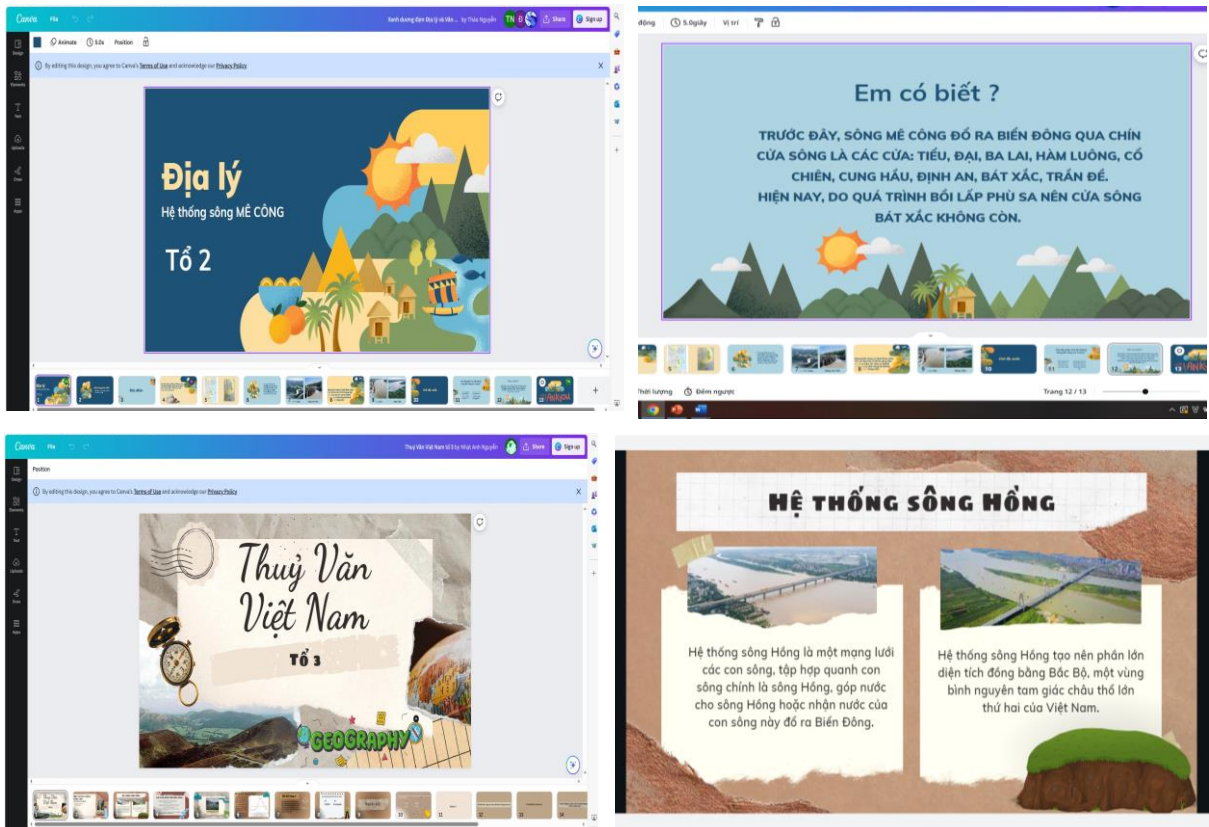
Canva File

Xanh dương đậm Địa lý và Văn ... by Thảo Nguyễn

TN

Share

Sign up

Animate

5.0s

Position

By editing this design, you agree to Canva's Terms of Use and acknowledge our Privacy Policy

Design

Elements

Text

Uploads

Draw

Apps

Địa lý

Hệ thống sông MÊ CÔNG

Tổ 2

động

5.0giây

Vị trí

Em có biết ?

TRƯỚC ĐÂY, SÔNG MÊ CÔNG ĐỔ RA BIỂN ĐÔNG QUA CHÍN CỬA SÔNG LÀ CÁC CỬA: TIỂU, ĐẠI, BA LAI, HÀM LUÔNG, CỔ CHIÊN, CUNG HẦU, ĐỊNH AN, BÁT XẮC, TRẦN ĐỀ.
HIỆN NAY, DO QUÁ TRÌNH BỒI LẤP PHÙ SA NÊN CỬA SÔNG BÁT XẮC KHÔNG CÒN.

Thời lượng

Đếm ngược

Trang 12 / 13

Canva File

Thuỷ Văn Việt Nam tổ 3 by Nhật Anh Nguyễn

Share

Sign up

Position

By editing this design, you agree to Canva's Terms of Use and acknowledge our Privacy Policy

Thuỷ Văn Việt Nam

Tổ 3

GEOGRAPHY

HỆ THỐNG SÔNG HỒNG

Hệ thống sông Hồng là một mạng lưới các con sông, tập hợp quanh con sông chính là sông Hồng, góp nước cho sông Hồng hoặc nhận nước của con sông này đổ ra Biển Đông.

Hệ thống sông Hồng tạo nên phần lớn diện tích đồng bằng Bắc Bộ, một vùng bình nguyên tam giác châu thổ lớn thứ hai của Việt Nam.